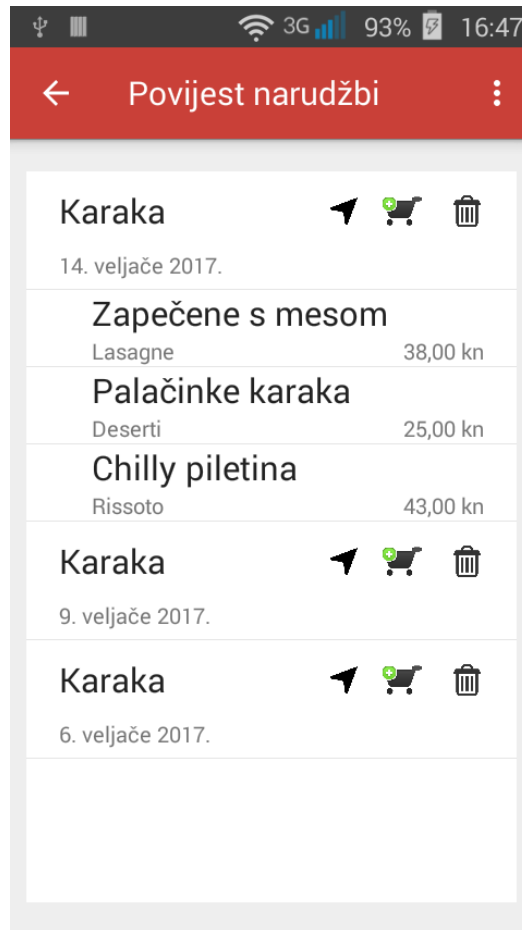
3G 93% 16:47

Povijest narudžbi

Karaka

14. veljače 2017.

Zapečene s mesom

Lasagne 38,00 kn

Palačinke karaka

Deserti 25,00 kn

Chilly piletina

Rissoto 43,00 kn

Karaka

9. veljače 2017.

Karaka

6. veljače 2017.